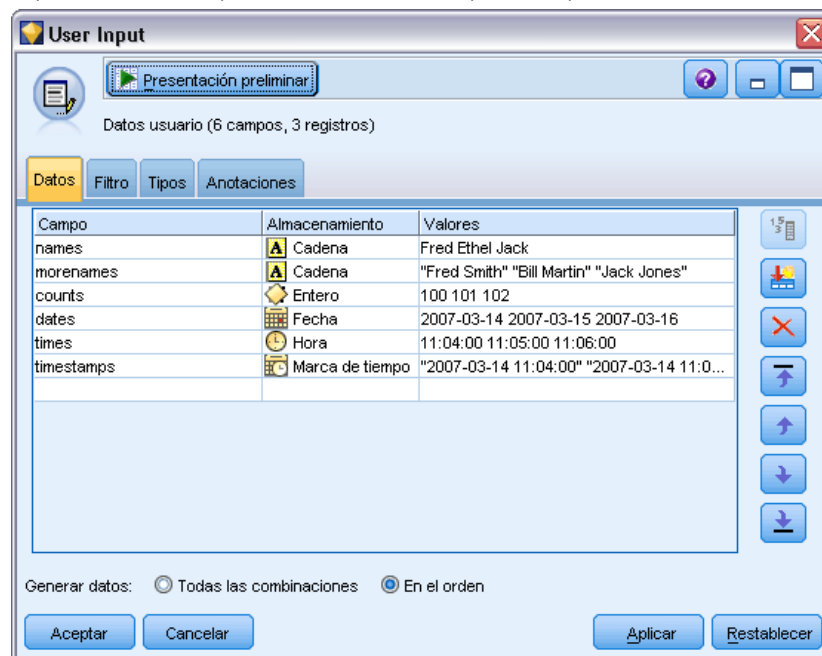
User Input

Presentación preliminar

Datos usuario (6 campos, 3 registros)

Datos | Filtro | Tipos | Anotaciones

| Campo | Almacenamiento | Valores |
|---|---|---|
| names | Cadena | Fred Ethel Jack |
| morenames | Cadena | "Fred Smith" "Bill Martin" "Jack Jones" |
| counts | Entero | 100 101 102 |
| dates | Fecha | 2007-03-14 2007-03-15 2007-03-16 |
| times | Hora | 11:04:00 11:05:00 11:06:00 |
| timestamps | Marca de tiempo | "2007-03-14 11:04:00" "2007-03-14 11:0... |
| | | |

Generar datos: Todas las combinaciones En el orden

Aceptar Cancelar Aplicar Restablecer